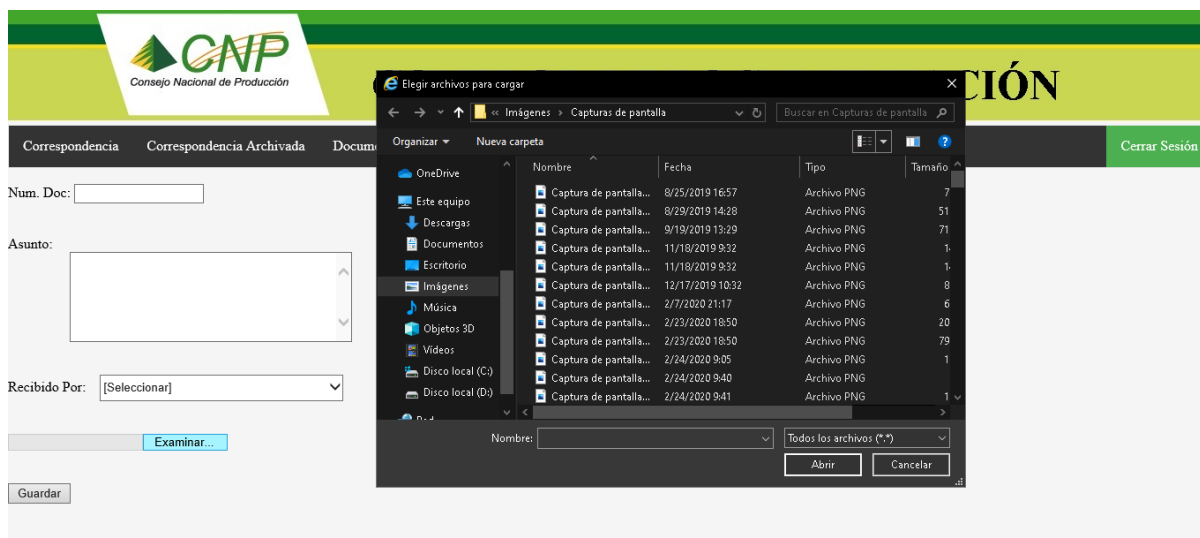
CNP
Consejo Nacional de Producción

CIÓN

Correspondencia Correspondencia Archivada Docum

Cerrar Sesión

Num. Doc:

Asunto:

Recibido Por: [Seleccionar]

Examinar...

Guardar

Elegir archivos para cargar

« Imágenes › Capturas de pantalla

Buscar en Capturas de pantalla

Organizar ▾ Nueva carpeta

OneDrive
Este equipo
Descargas
Documentos
Escritorio
Imágenes
Música
Objetos 3D
Vídeos
Disco local (C:)
Disco local (D:)
Red

| Nombre | Fecha | Tipo | Tamaño |
|---|---|---|---|
| Captura de pantalla... | 8/25/2019 16:57 | Archivo PNG | 7 |
| Captura de pantalla... | 8/29/2019 14:28 | Archivo PNG | 51 |
| Captura de pantalla... | 9/19/2019 13:29 | Archivo PNG | 71 |
| Captura de pantalla... | 11/18/2019 9:32 | Archivo PNG | 1 |
| Captura de pantalla... | 11/18/2019 9:32 | Archivo PNG | 1 |
| Captura de pantalla... | 12/17/2019 10:32 | Archivo PNG | 8 |
| Captura de pantalla... | 2/7/2020 21:17 | Archivo PNG | 6 |
| Captura de pantalla... | 2/23/2020 18:50 | Archivo PNG | 20 |
| Captura de pantalla... | 2/23/2020 18:50 | Archivo PNG | 79 |
| Captura de pantalla... | 2/24/2020 9:05 | Archivo PNG | 1 |
| Captura de pantalla... | 2/24/2020 9:40 | Archivo PNG | |
| Captura de pantalla... | 2/24/2020 9:41 | Archivo PNG | 1 |

Nombre:
Todos los archivos (*.*)
Abrir Cancelar